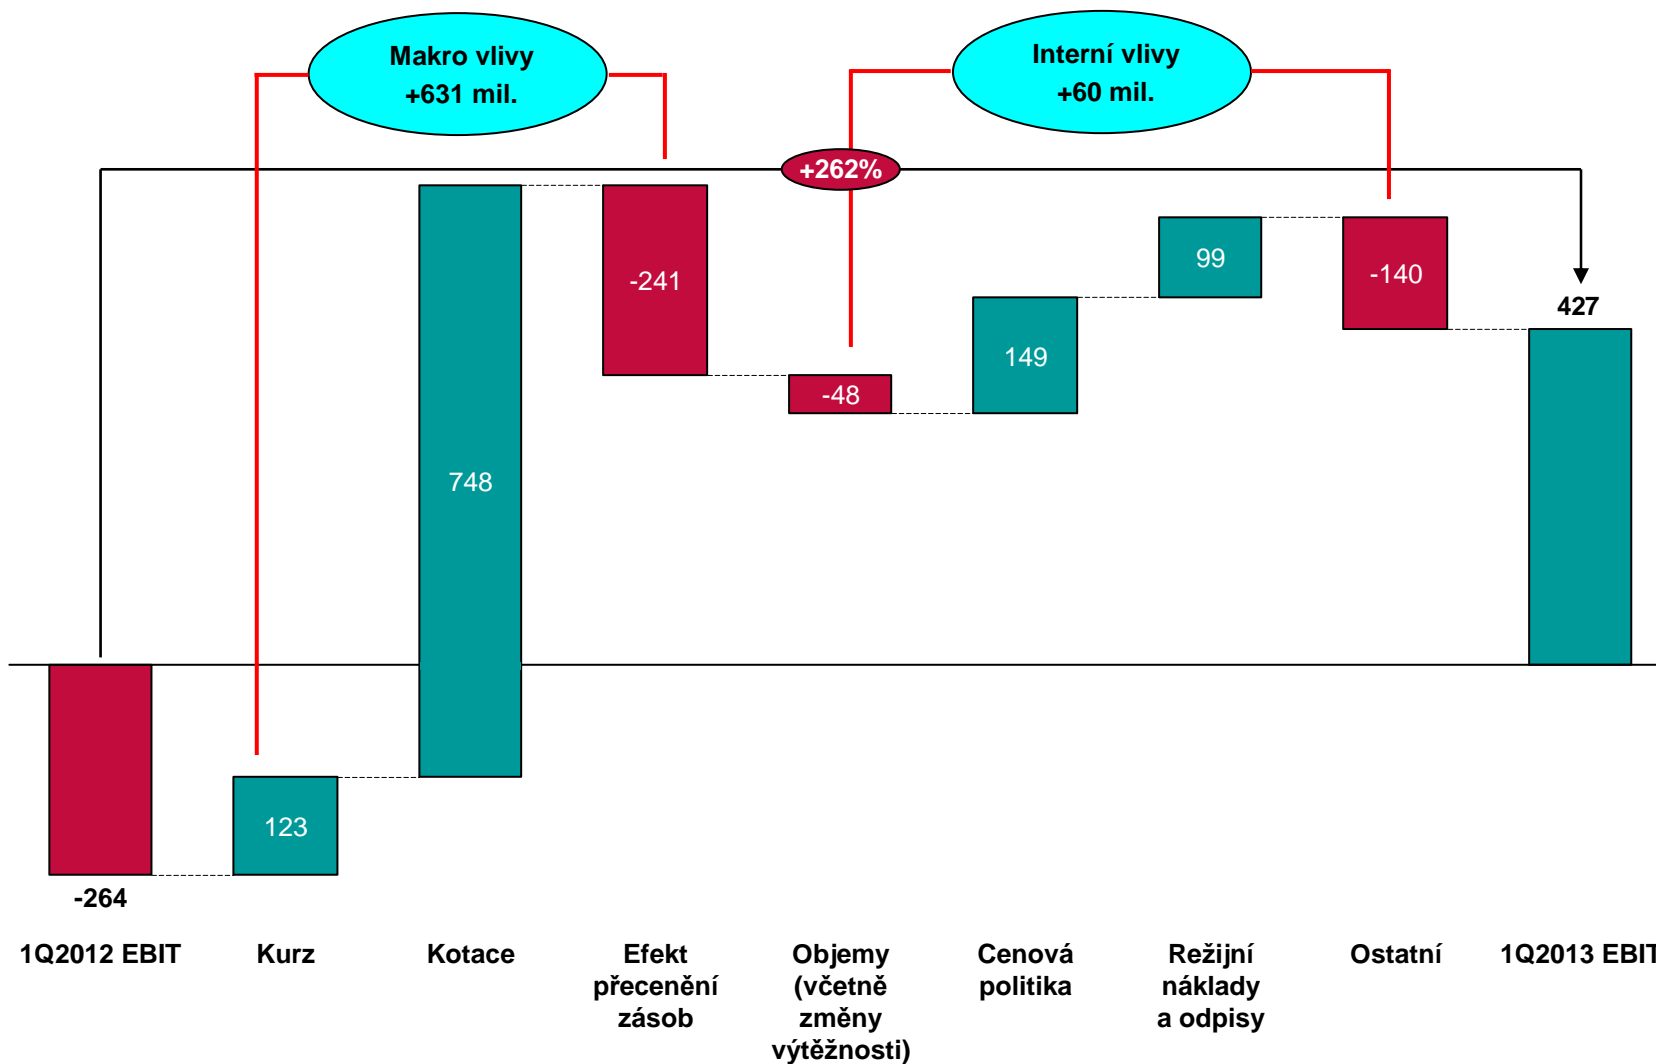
Makro vlivy
+631 mil.

Interní vlivy
+60 mil.

+262%

-264

123

748

-241

-48

149

99

-140

427

1Q2012 EBIT

Kurz

Kotace

Efekt přecenění zásob

Objemy (včetně změny výtěžnosti)

Cenová politika

Režijní náklady a odpisy

Ostatní

1Q2013 EBIT